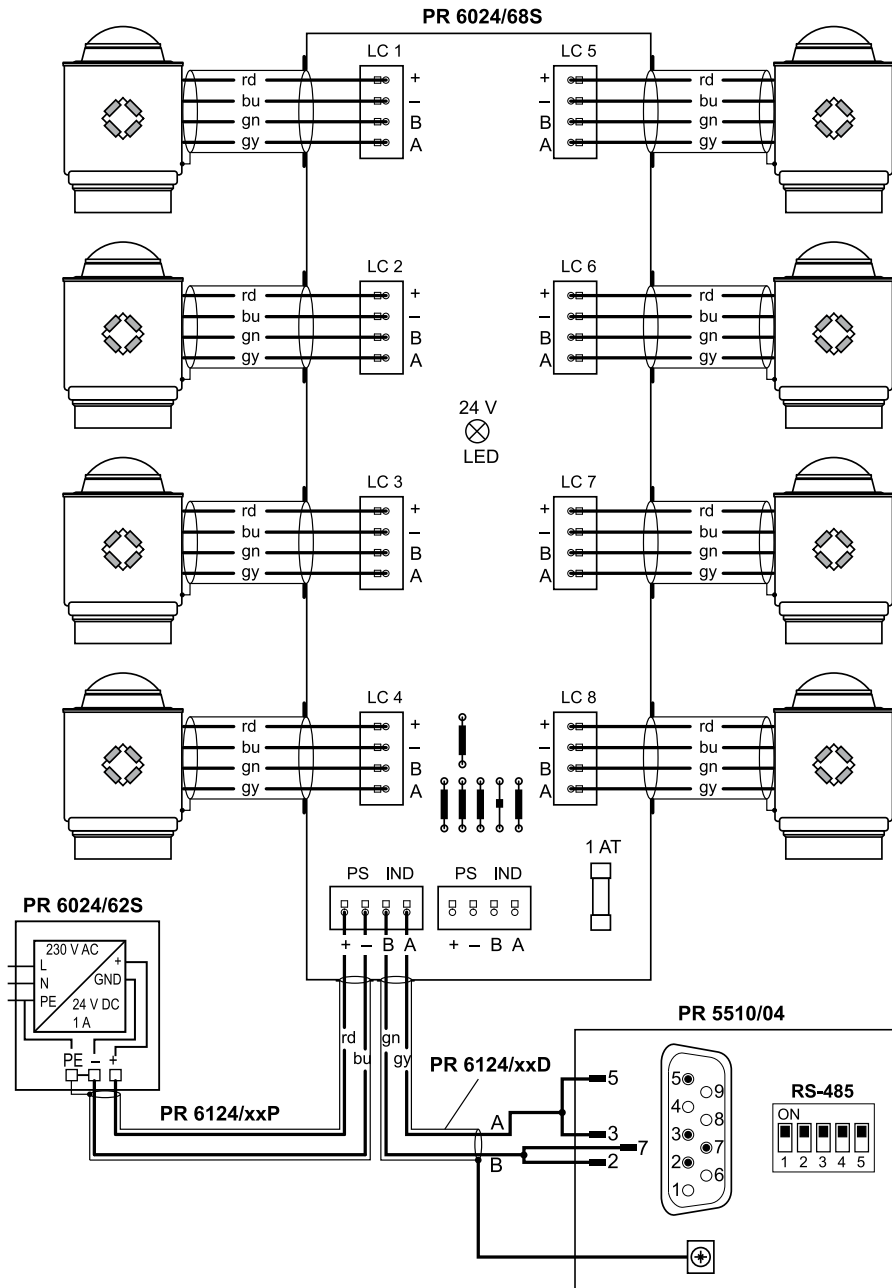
PR 6024/68S

LC 1
rd +
bu –
gn B
gy A

LC 5
+ rd
– bu
B gn
A gy

LC 2
rd +
bu –
gn B
gy A

LC 6
+ rd
– bu
B gn
A gy

24 V
LED

LC 3
rd +
bu –
gn B
gy A

LC 7
+ rd
– bu
B gn
A gy

LC 4
rd +
bu –
gn B
gy A

LC 8
+ rd
– bu
B gn
A gy

1 AT

PS IND
+ – B A

PS IND
+ – B A

PR 6024/62S
230 V AC
L
N
PE
+
GND
24 V DC
1 A
PE – +

rd
bu
gn
gy

PR 6124/xxP

PR 6124/xxD
A
B

PR 5510/04
5
3
7
2
5 4 3 2 1
9 8 7 6

RS-485
ON
1 2 3 4 5